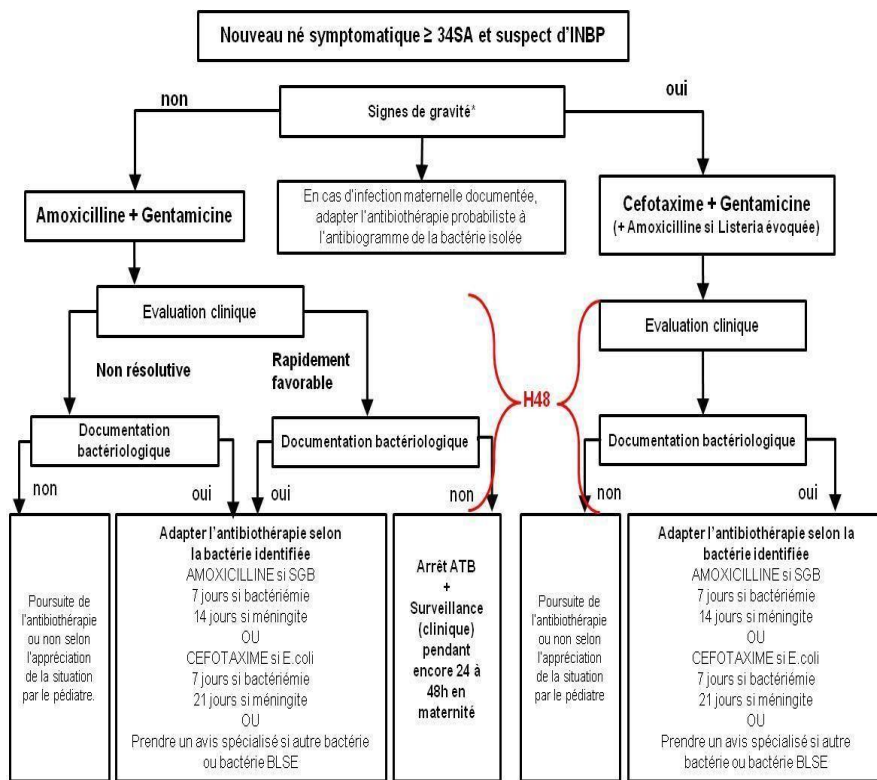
Nouveau né symptomatique ≥ 34SA et suspect d'INBP

non

Signes de gravité*

oui

Amoxicilline + Gentamicine

En cas d'infection maternelle documentée, adapter l'antibiothérapie probabiliste à l'antibiogramme de la bactérie isolée

Cefotaxime + Gentamicine
(+ Amoxicilline si Listeria évoquée)

Evaluation clinique

Non résolutive

Rapidement favorable

H48

Evaluation clinique

Documentation bactériologique

Documentation bactériologique

Documentation bactériologique

non

oui

oui

non

non

oui

Poursuite de l'antibiothérapie ou non selon l'appréciation de la situation par le pédiatre.

Adapter l'antibiothérapie selon la bactérie identifiée
AMOXICILLINE si SGB
7 jours si bactériémie
14 jours si méningite
OU
CEFOTAXIME si E.coli
7 jours si bactériémie
21 jours si méningite
OU
Prendre un avis spécialisé si autre bactérie ou bactérie BLSE

Arrêt ATB
+
Surveillance (clinique) pendant encore 24 à 48h en maternité

Poursuite de l'antibiothérapie ou non selon l'appréciation de la situation par le pédiatre

Adapter l'antibiothérapie selon la bactérie identifiée
AMOXICILLINE si SGB
7 jours si bactériémie
14 jours si méningite
OU
CEFOTAXIME si E.coli
7 jours si bactériémie
21 jours si méningite
OU
Prendre un avis spécialisé si autre bactérie ou bactérie BLSE